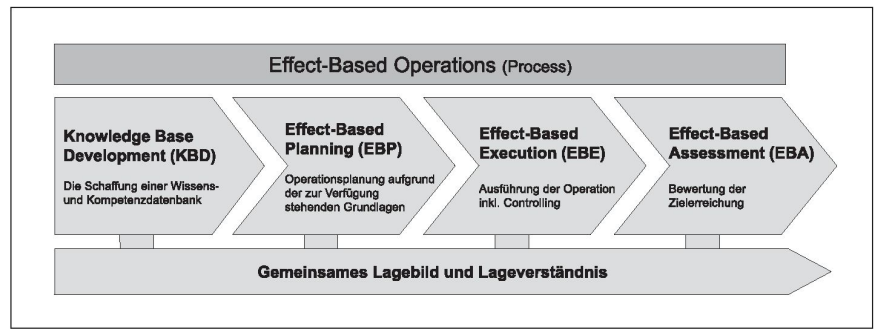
Effect-Based Operations (Process)

Knowledge Base Development (KBD)

Die Schaffung einer Wissens- und Kompetenzdatenbank

Effect-Based Planning (EBP)

Operationsplanung aufgrund der zur Verfügung stehenden Grundlagen

Effect-Based Execution (EBE)

Ausführung der Operation inkl. Controlling

Effect-Based Assessment (EBA)

Bewertung der Zielerreichung

Gemeinsames Lagebild und Lageverständnis